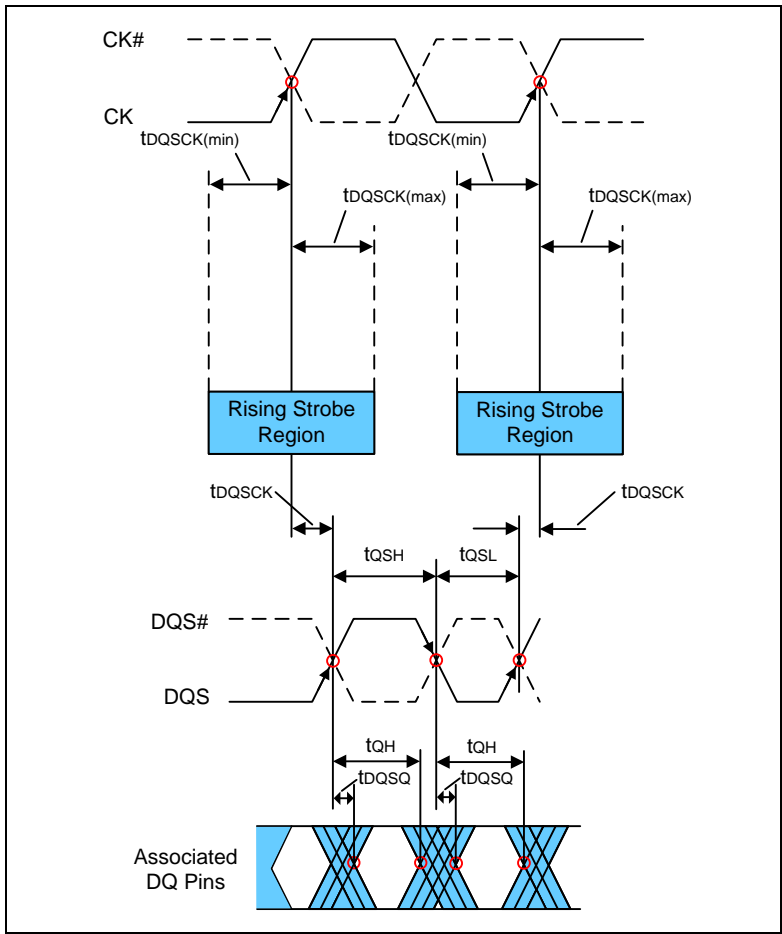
CK#

CK

$t_{DQSCK(min)}$

$t_{DQSCK(max)}$

$t_{DQSCK(min)}$

$t_{DQSCK(max)}$

Rising Strobe Region

Rising Strobe Region

$t_{DQSCK}$

$t_{DQSCK}$

$t_{QSH}$

$t_{QSL}$

DQS#

DQS

$t_{QH}$

$t_{QH}$

$t_{DQSQ}$

$t_{DQSQ}$

Associated DQ Pins